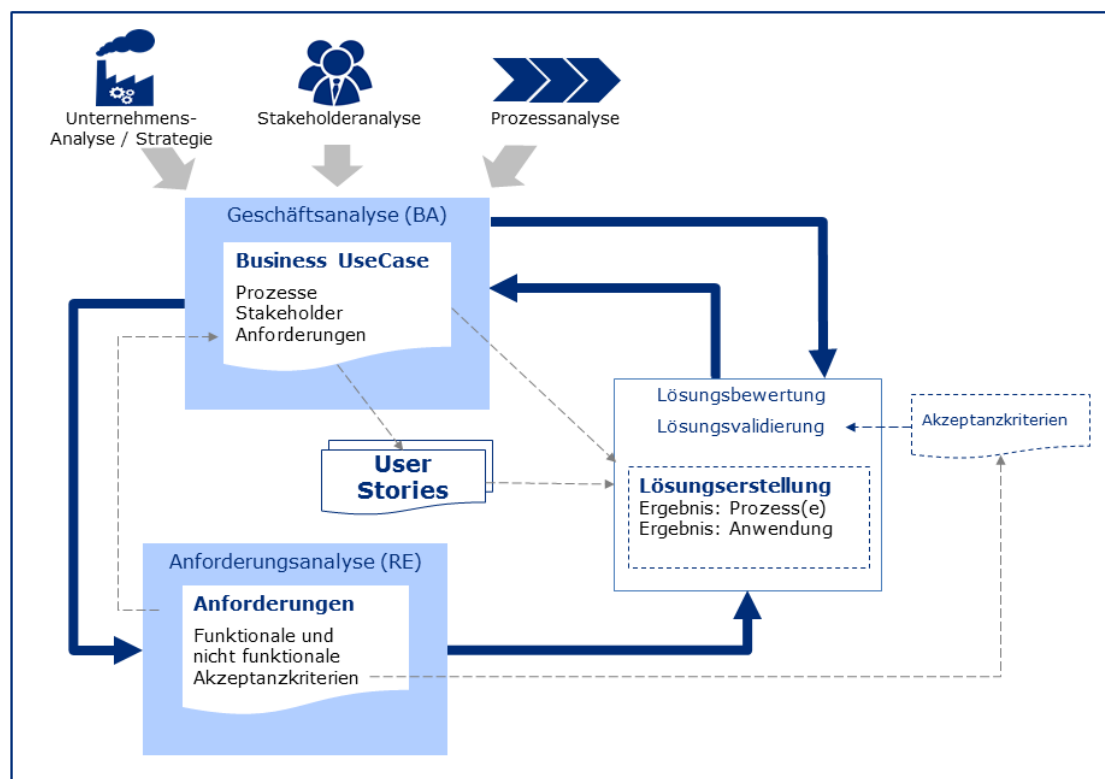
Unternehmens-Analyse / Strategie

Stakeholderanalyse

Prozessanalyse

Geschäftsanalyse (BA)

Business UseCase

Prozesse
Stakeholder
Anforderungen

User Stories

Lösungsbewertung

Lösungsvalidierung

Akzeptanzkriterien

Lösungserstellung
Ergebnis: Prozess(e)
Ergebnis: Anwendung

Anforderungsanalyse (RE)

Anforderungen

Funktionale und nicht funktionale Akzeptanzkriterien